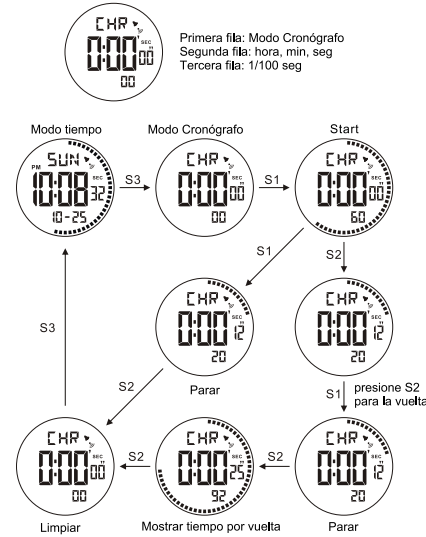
CHR
0:00 00
SEC
00

Primera fila: Modo Cronógrafo
Segunda fila: hora, min, seg
Tercera fila: 1/100 seg

Modo tiempo
SUN
PM
10:08 32
SEC
10-25

S3

Modo Cronógrafo
CHR
0:00 00
SEC
00

S1

Start
CHR
0:00 00
SEC
60

S1

S2

CHR
0:00 12
SEC
20

Parar

CHR
0:00 12
SEC
20

S3

S2

S1 presione S2 para la vuelta

CHR
0:00 00
SEC
00

Limpiar

S2

CHR
0:00 25
SEC
92

Mostrar tiempo por vuelta

S2

CHR
0:00 12
SEC
20

Parar